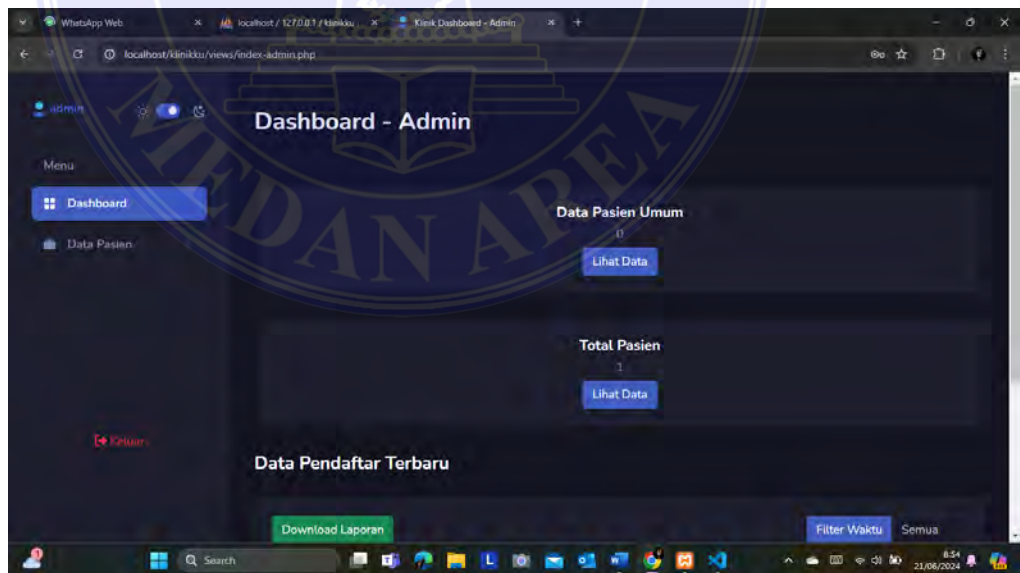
WhatsApp Web
localhost / 127.0.0.1 / klinikku
Klinik Dashboard - Admin
localhost/klinikku/views/index-admin.php

admin

Dashboard - Admin

Menu
Dashboard
Data Pasien

Data Pasien Umum
0
Lihat Data

Total Pasien
1
Lihat Data

Keluar

Data Pendaftar Terbaru

Download Laporan

Filter Waktu
Semua

MEDAN AREA

Search
8:54
21/06/2024